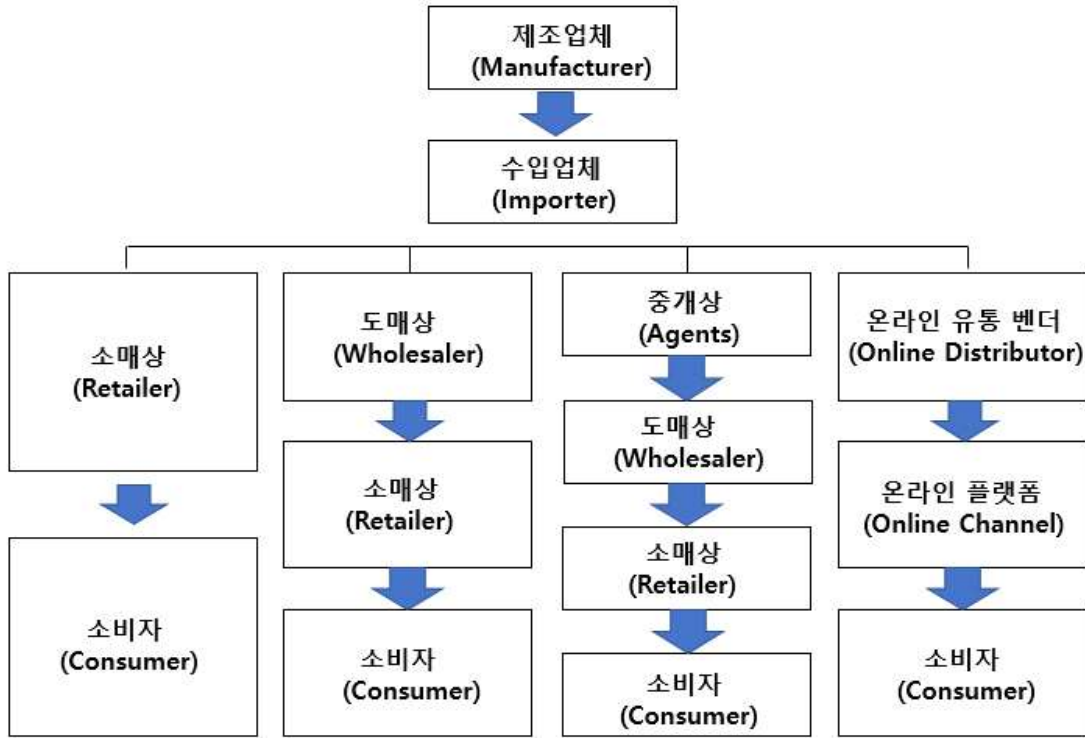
제조업체
(Manufacturer)

수입업체
(Importer)

소매상
(Retailer)

소비자
(Consumer)

도매상
(Wholesaler)

소매상
(Retailer)

소비자
(Consumer)

중개상
(Agents)

도매상
(Wholesaler)

소매상
(Retailer)

소비자
(Consumer)

온라인 유통 벤더
(Online Distributor)

온라인 플랫폼
(Online Channel)

소비자
(Consumer)